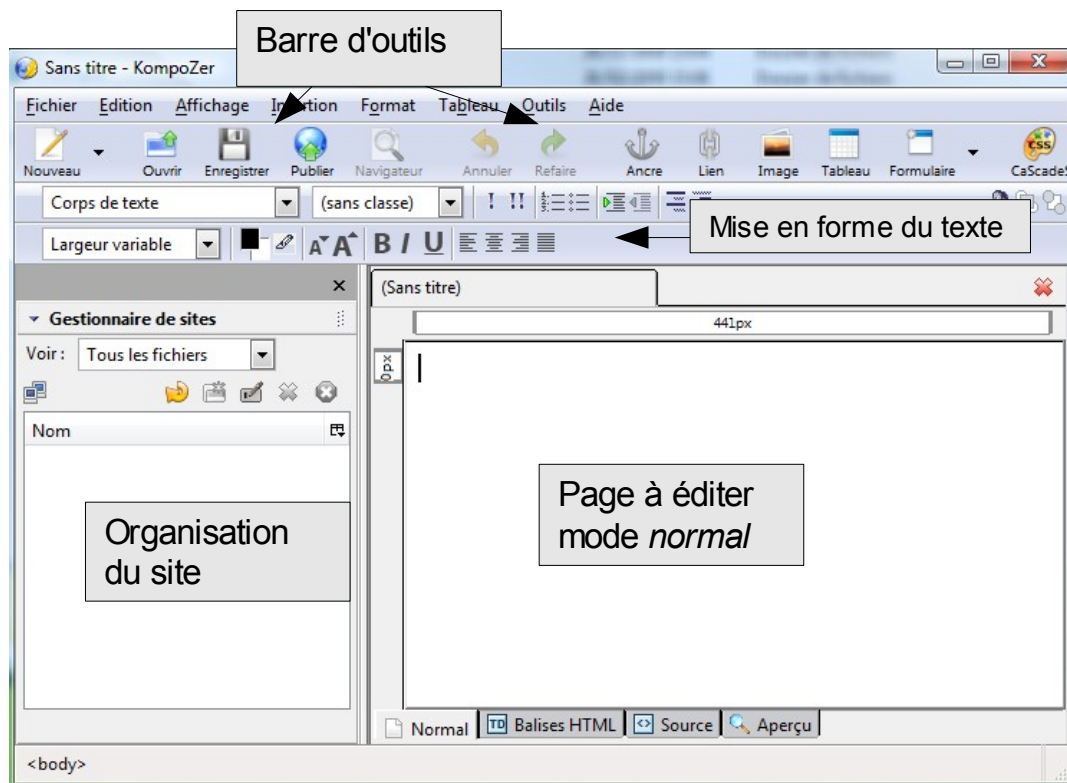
Barre d'outils

Sans titre - KompoZer

Fichier Edition Affichage Insertion Format Tableau Outils Aide

Nouveau Ouvrir Enregistrer Publier Navigateur Annuler Refaire Ancre Lien Image Tableau Formulaire CaScadeS

Corps de texte (sans classe)

Largeur variable

Mise en forme du texte

Gestionnaire de sites

Voir : Tous les fichiers

Nom

(Sans titre)

441px

0px

Organisation du site

Page à éditer mode *normal*

Normal Balises HTML Source Aperçu

<body>